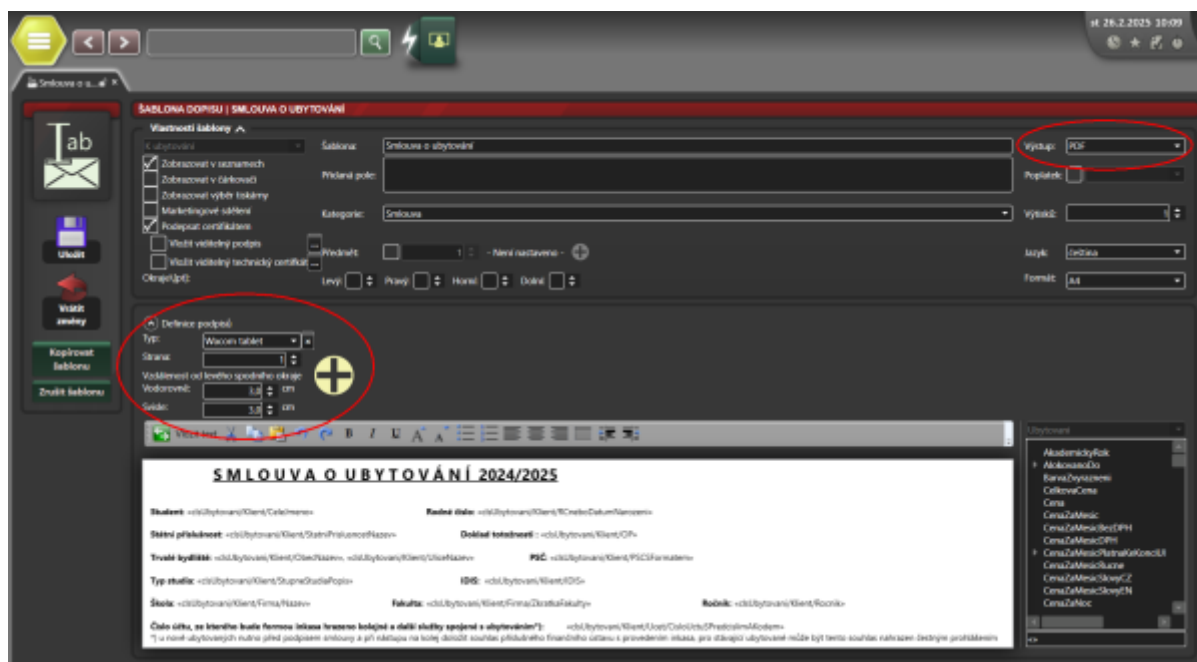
st 26.2.2025 10:09

Smlouva o u...

ŠABLONA DOPISU | SMLOUVA O UBYTOVÁNÍ

Vlastnosti šablony

K ubytování

Zobrazovat v seznamech
Zobrazovat v čárkovači
Zobrazovat výběr tiskárny
Marketingové sdělení
Podepsat certifikátem
Vložit viditelný podpis
Vložit viditelný technický certifikát
Okraje(pt):

Šablona: Smlouva o ubytování
Přidaná pole:
Kategorie: Smlouva
Předmět: 1 - Není nastaveno -
Levý: Pravý: Horní: Dolní:

Výstup: PDF
Poplatek:
Výtisků: 1
Jazyk: čeština
Formát: A4

Tab

Uložit

Vrátit změny

Kopírovat šablonu

Zrušit šablonu

Definice podpisů
Typ: Wacom tablet
Strana: 1
Vzdálenost od levého spodního okraje
Vodorovně: 2,0 cm
Svisle: 3,0 cm

Vložit text B I U

SMLOUVA O UBYTOVÁNÍ 2024/2025

Student: «clsUbytovani/Klient/CeleJmeno»
Rodné číslo: «clsUbytovani/Klient/RCneboDatumNarozeni»
Státní příslušnost: «clsUbytovani/Klient/StatniPrislusnostNazev»
Doklad totožnosti: «clsUbytovani/Klient/OP»
Trvalé bydliště: «clsUbytovani/Klient/ObecNazev», «clsUbytovani/Klient/UliceNazev»
PSČ: «clsUbytovani/Klient/PSCFormatem»
Typ studia: «clsUbytovani/Klient/StupneStudiaPopis»
IDIS: «clsUbytovani/Klient/IDIS»
Škola: «clsUbytovani/Klient/Firma/Nazev»
Fakulta: «clsUbytovani/Klient/Firma/ZkratkaFakulty»
Ročník: «clsUbytovani/Klient/Rocnik»
Číslo účtu, ze kterého bude formou inkasa hrazeno kolejné a další služby spojené s ubytováním*): «clsUbytovani/Klient/Ucet/CisloUctuSPredcislimAKodem»
*) u nově ubytovaných nutno před podpisem smlouvy a při nástupu na kolej doložit souhlas příslušného finančního ústavu s provedením inkasa, pro stávající ubytované může být tento souhlas nahrazen čestným prohlášením

Ubytovani
AkademickyRok
AkceptovanoDo
BarvaZvyrazneni
CelkovaCena
Cena
CenaZaMesic
CenaZaMesicBezDPH
CenaZaMesicDPH
CenaZaMesicPlatnaKeKonciUi
CenaZaMesicRucne
CenaZaMesicSlovyCZ
CenaZaMesicSlovyEN
CenaZaNoc